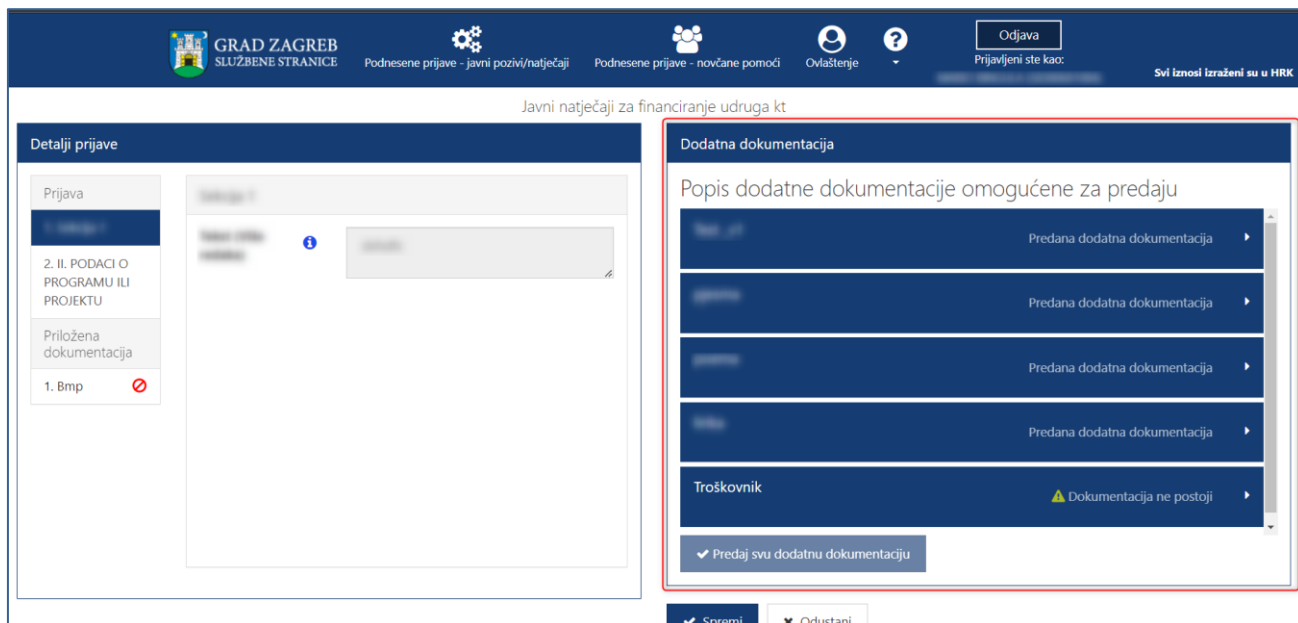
GRAD ZAGREB
SLUŽBENE STRANICE

Podnesene prijave - javni pozivi/natječaji

Podnesene prijave - novčane pomoći

Ovlaštenje

Odjava

Prijavljeni ste kao: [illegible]

Svi iznosi izraženi su u HRK

Javni natječaji za financiranje udruga kt

Detalji prijave

Prijava

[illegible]

2. II. PODACI O PROGRAMU ILI PROJEKTU

Priložena dokumentacija

1. Bmp

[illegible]

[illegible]

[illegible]

Dodatna dokumentacija

Popis dodatne dokumentacije omogućene za predaju

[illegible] Predana dodatna dokumentacija

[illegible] Predana dodatna dokumentacija

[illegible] Predana dodatna dokumentacija

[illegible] Predana dodatna dokumentacija

Troškovnik Dokumentacija ne postoji

Predaj svu dodatnu dokumentaciju

Spremi

Odustani